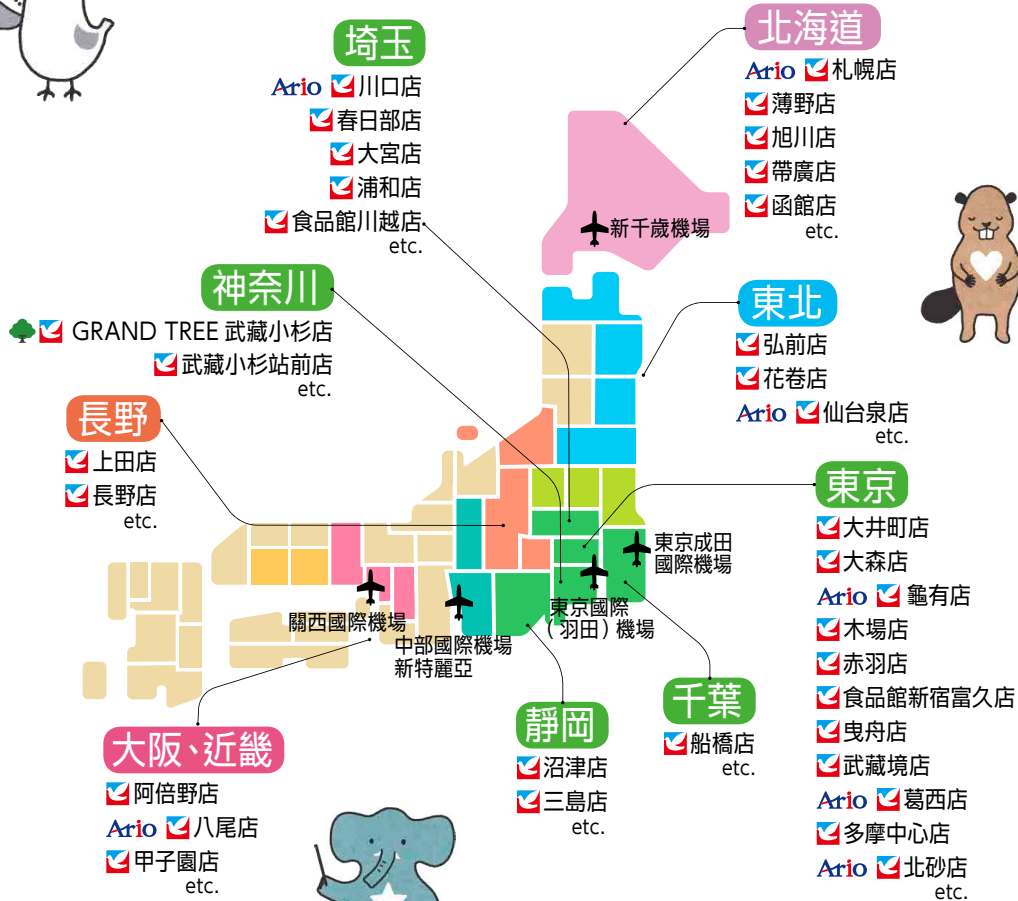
埼玉
Ario 川口店
春日部店
大宮店
浦和店
食品館川越店
etc.

北海道
Ario 札幌店
薄野店
旭川店
帶廣店
函館店
etc.

新千歳機場

神奈川
GRAND TREE 武藏小杉店
武藏小杉站前店
etc.

東北
弘前店
花巻店
Ario 仙台泉店
etc.

長野
上田店
長野店
etc.

東京
大井町店
大森店
Ario 龜有店
木場店
赤羽店
食品館新宿富久店
曳舟店
武藏境店
Ario 葛西店
多摩中心店
Ario 北砂店
etc.

東京成田國際機場

東京國際（羽田）機場

關西國際機場

中部國際機場新特麗亞

千葉
船橋店
etc.

靜岡
沼津店
三島店
etc.

大阪、近畿
阿倍野店
Ario 八尾店
甲子園店
etc.